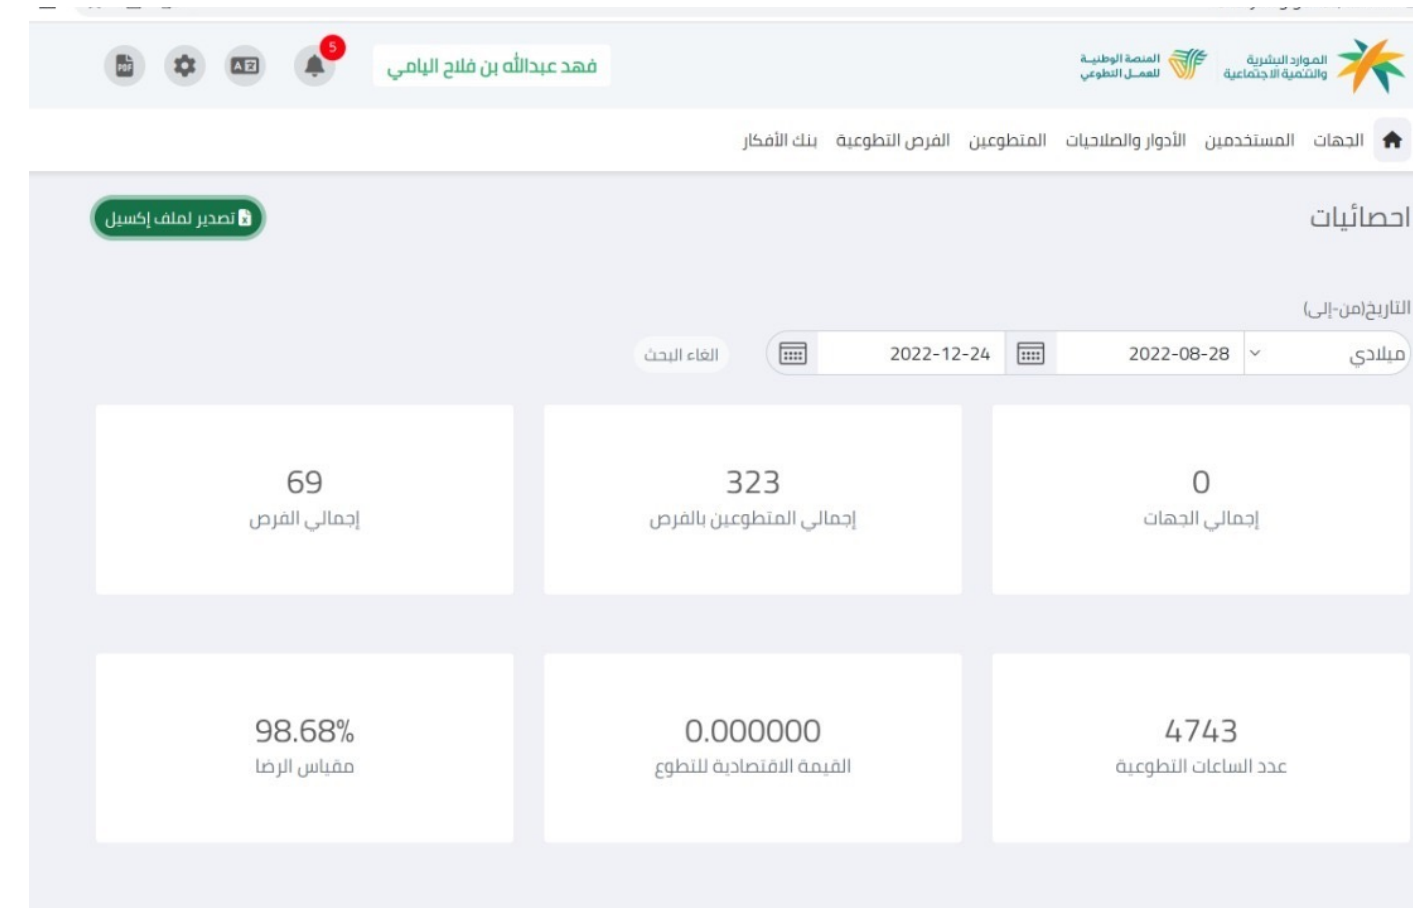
الموارد البشرية والتنمية الاجتماعية

المنصة الوطنية للعمل التطوعي

فهد عبدالله بن فلاج اليامي

5

الجهات المستخدمين الأدوار والصلاحيات المتطوعين الفرص التطوعية بنك الأفكار

احصائيات

تصدير لملف إكسيل

التاريخ(من-إلى)

ميلادي 2022-08-28 2022-12-24 الغاء البحث

0
إجمالي الجهات

323
إجمالي المتطوعين بالفرص

69
إجمالي الفرص

4743
عدد الساعات التطوعية

0.000000
القيمة الاقتصادية للتطوع

98.68%
مقياس الرضا